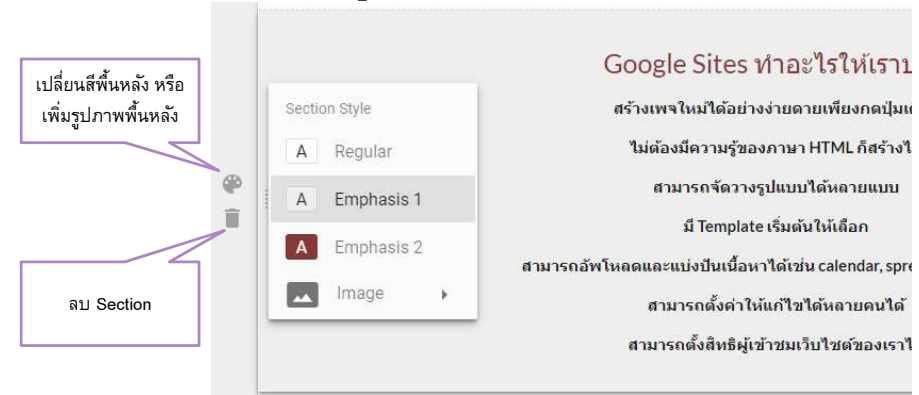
เปลี่ยนสีพื้นหลัง หรือ เพิ่มรูปภาพพื้นหลัง

ลบ Section

Section Style

A Regular

A Emphasis 1

A Emphasis 2

Image

Google Sites ทำอะไรให้เราบ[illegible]

สร้างเพจใหม่ได้อย่างง่ายดายเพียงกดปุ่มเ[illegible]

ไม่ต้องมีความรู้ของภาษา HTML ก็สร้างไ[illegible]

สามารถจัดวางรูปแบบได้หลายแบบ

มี Template เริ่มต้นให้เลือก

สามารถอัพโหลดและแบ่งปันเนื้อหาได้เช่น calendar, spre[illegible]

สามารถตั้งค่าให้แก้ไขได้หลายคนได้

สามารถตั้งสิทธิผู้เข้าชมเว็บไซต์ของเราไ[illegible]